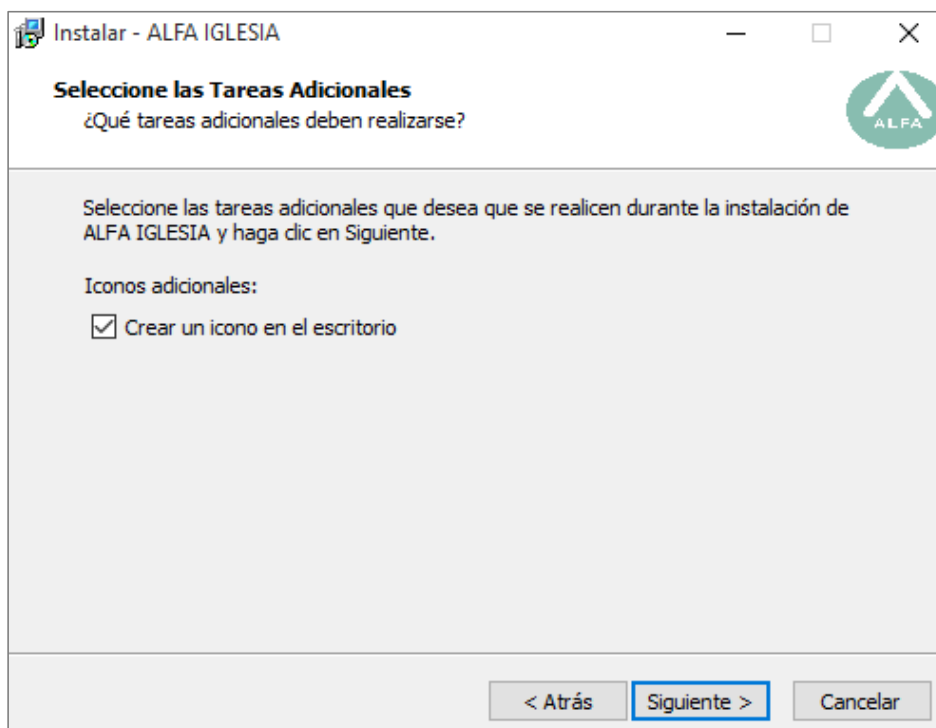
Instalar - ALFA IGLESIA

Seleccione las Tareas Adicionales
¿Qué tareas adicionales deben realizarse?

ALFA

Seleccione las tareas adicionales que desea que se realicen durante la instalación de ALFA IGLESIA y haga clic en Siguiente.

Iconos adicionales:

Crear un icono en el escritorio

< Atrás
Siguiente >
Cancelar